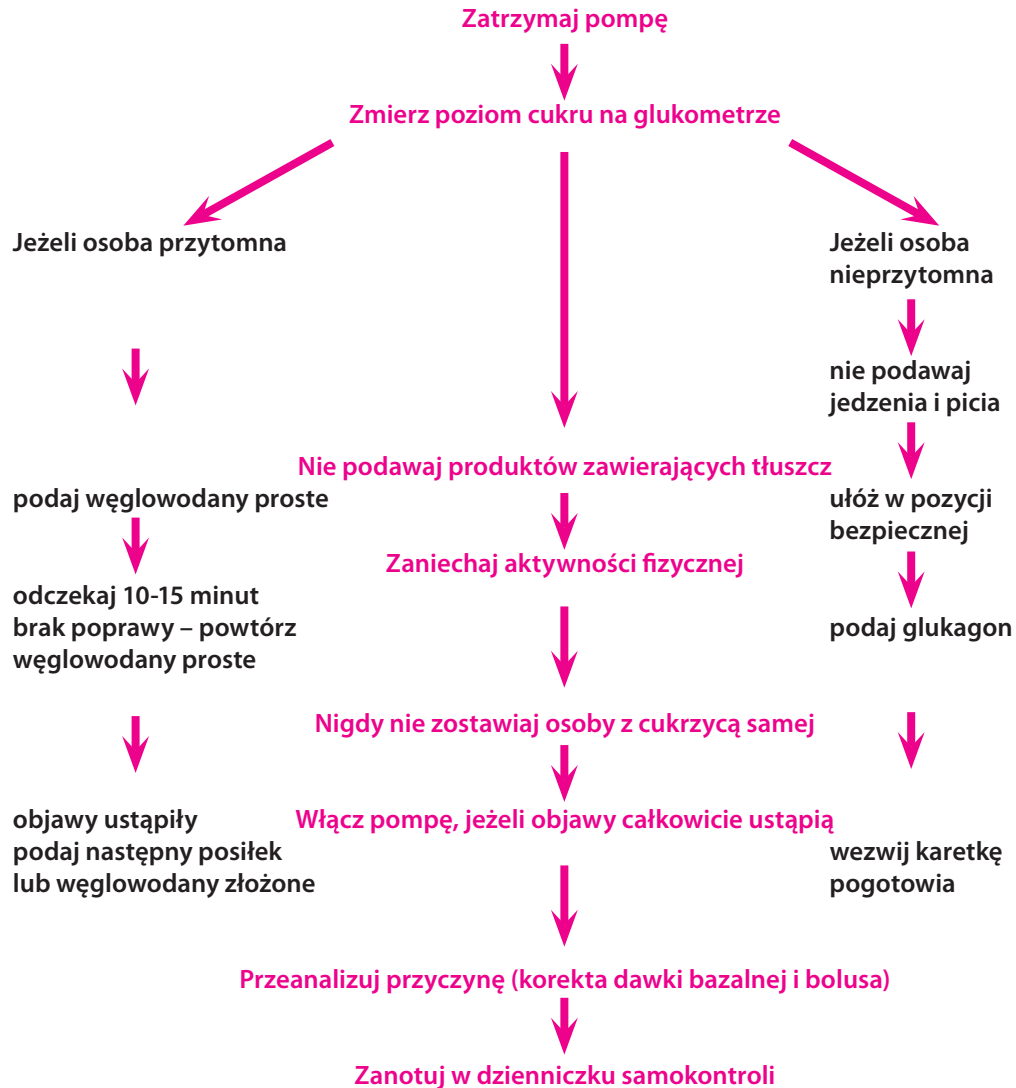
Zatrzymaj pompę

Zmierz poziom cukru na glukometrze

Jeżeli osoba przytomna

Jeżeli osoba nieprzytomna

nie podawaj jedzenia i picia

Nie podawaj produktów zawierających tłuszcz

podaj węglowodany proste

ułóż w pozycji bezpiecznej

Zaniechaj aktywności fizycznej

odczekaj 10-15 minut
brak poprawy – powtórz węglowodany proste

podaj glukagon

Nigdy nie zostawiaj osoby z cukrzycą samej

objawy ustąpiły
podaj następny posiłek lub węglowodany złożone

Włącz pompę, jeżeli objawy całkowicie ustąpią

wezwij karetkę pogotowia

Przeanalizuj przyczynę (korekta dawki bazalnej i bolusa)

Zanotuj w dzienniczku samokontroli